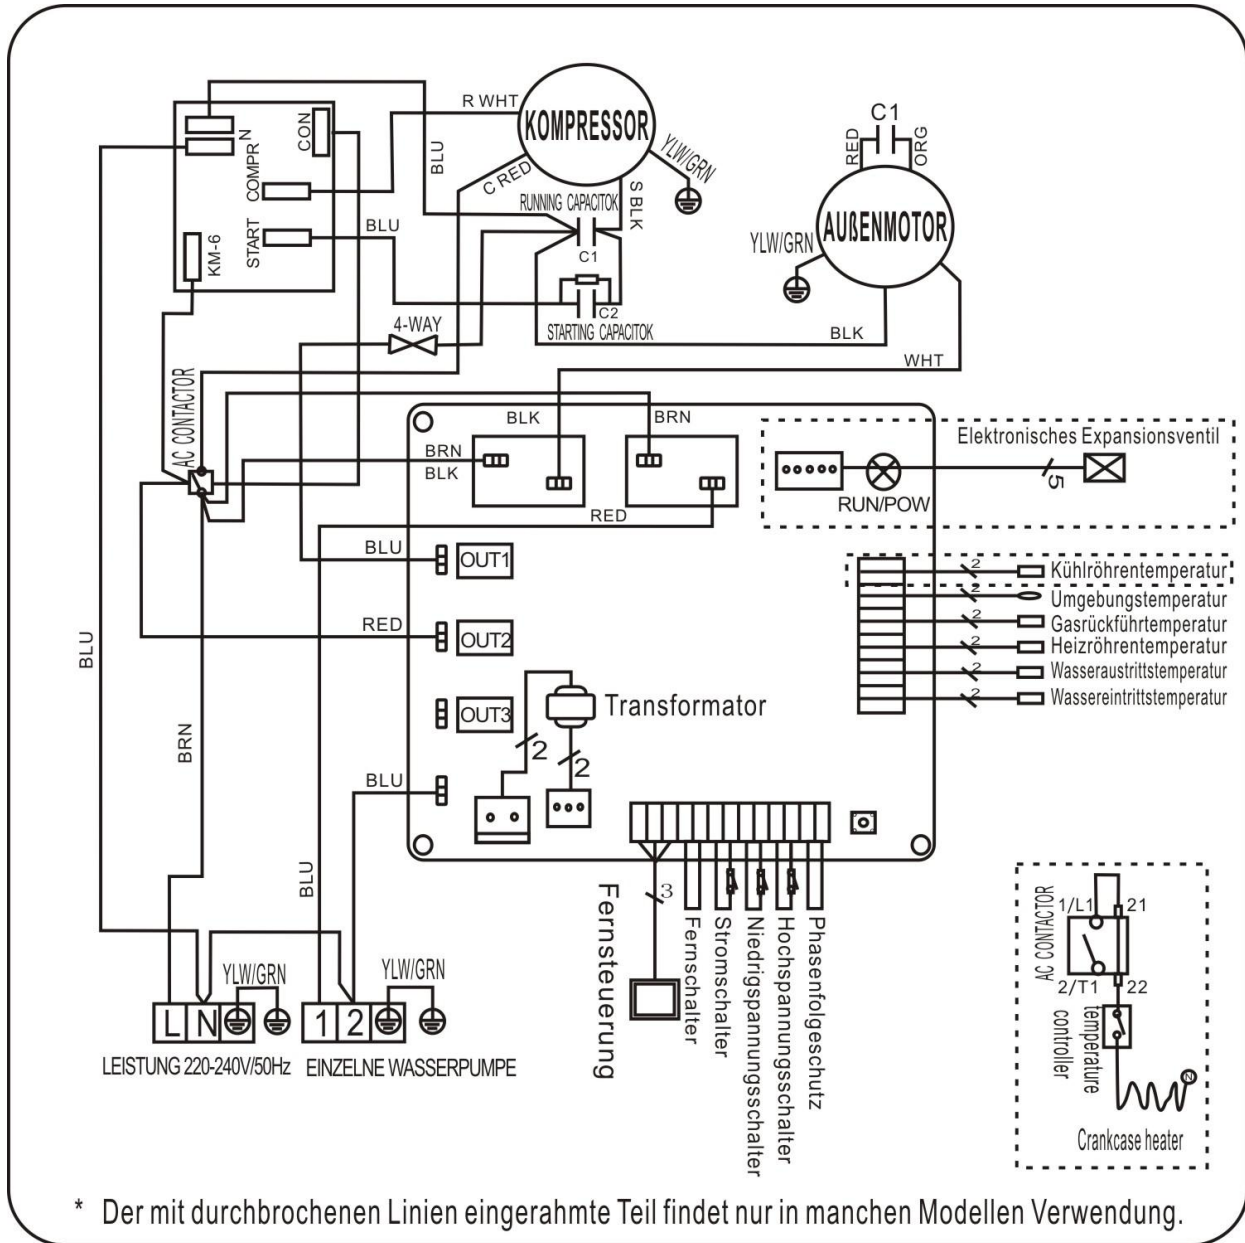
R WHT
KOMPRESSOR
YLW/GRN
C1
RED
ORG
N
CON
COMPR
START
KM-6
BLU
C RED
S BLK
RUNNING CAPACITOK
C1
BLU
C2
STARTING CAPACITOK
AUßENMOTOR
YLW/GRN
BLK
WHT
4-WAY
AC CONTACTOR
BLK
BRN
BRN
BLK
RED
Elektronisches Expansionsventil
5
RUN/POW
BLU
OUT1
RED
OUT2
OUT3
Transformator
2
2
BLU
2
Kühlröhrentemperatur
2
Umgebungstemperatur
2
Gasrückführtemperatur
2
Heizröhrentemperatur
2
Wasseraustrittstemperatur
2
Wassereintrittstemperatur
BLU
BRN
BLU
3
Fernsteuerung
Fernschalter
Stromschalter
Niedrigspannungsschalter
Hochspannungsschalter
Phasenfolgeschutz
AC CONTACTOR
1/L1
21
2/T1
22
temperature controller
Crankcase heater
YLW/GRN
YLW/GRN
L
N
1
2
LEISTUNG 220-240V/50Hz
EINZELNE WASSERPUMPE
* Der mit durchbrochenen Linien eingerahmte Teil findet nur in manchen Modellen Verwendung.